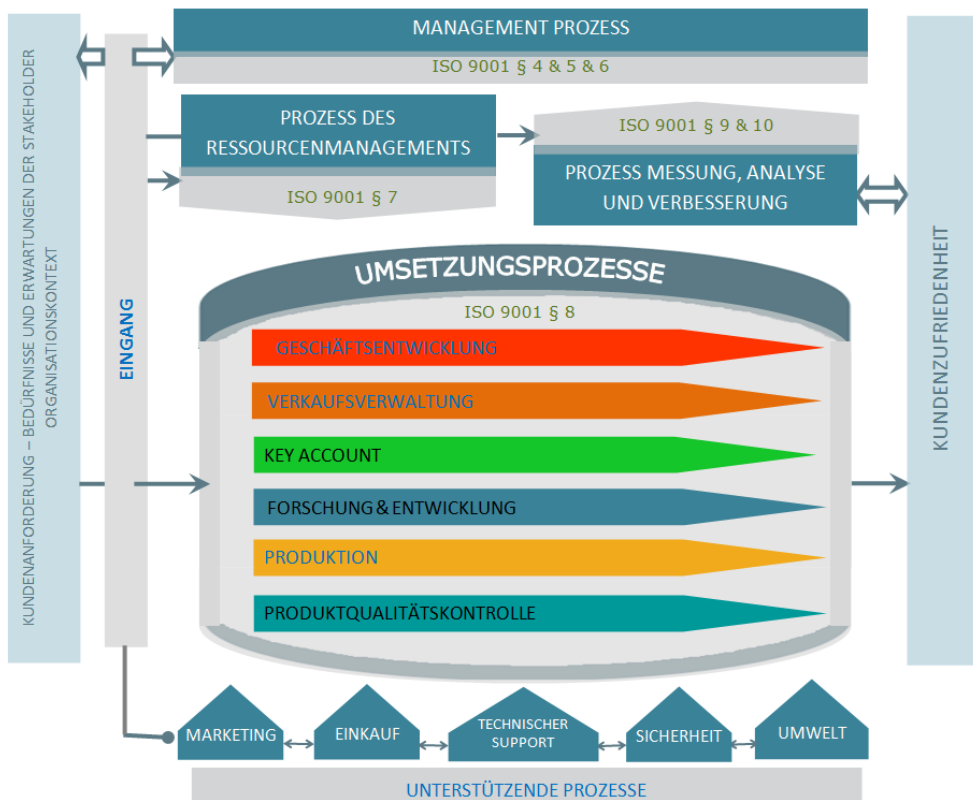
KUNDENANFORDERUNG – BEDÜRFNISSE UND ERWARTUNGEN DER STAKEHOLDER ORGANISATIONSKONTEXT

EINGANG

MANAGEMENT PROZESS
ISO 9001 § 4 & 5 & 6

PROZESS DES RESSOURCENMANAGEMENTS
ISO 9001 § 7

ISO 9001 § 9 & 10
PROZESS MESSUNG, ANALYSE UND VERBESSERUNG

UMSETZUNGSPROZESSE
ISO 9001 § 8
GESCHÄFTSENTWICKLUNG
VERKAUFSVERWALTUNG
KEY ACCOUNT
FORSCHUNG & ENTWICKLUNG
PRODUKTION
PRODUKTQUALITÄTSKONTROLLE

KUNDENZUFRIEDENHEIT

MARKETING
EINKAUF
TECHNISCHER SUPPORT
SICHERHEIT
UMWELT

UNTERSTÜTZENDE PROZESSE